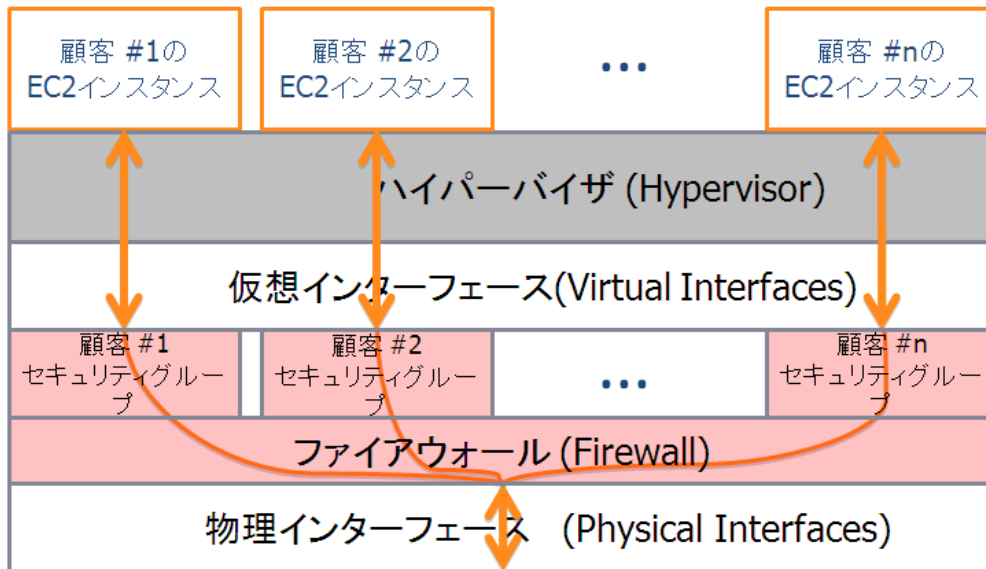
顧客 #1の EC2インスタンス

顧客 #2の EC2インスタンス

…

顧客 #nの EC2インスタンス

ハイパーバイザ (Hypervisor)

仮想インターフェース(Virtual Interfaces)

顧客 #1 セキュリティグループ

顧客 #2 セキュリティグループ

…

顧客 #n セキュリティグループ

ファイアウォール (Firewall)

物理インターフェース (Physical Interfaces)